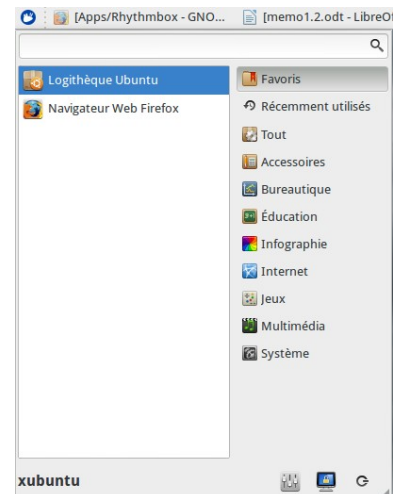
[Apps/Rhythmbox - GNO...

[memo1.2.odt - LibreO

Logithèque Ubuntu

Navigateur Web Firefox

Favoris

Récemment utilisés

Tout

Accessoires

Bureautique

Éducation

Infographie

Internet

Jeux

Multimédia

Système

xubuntu